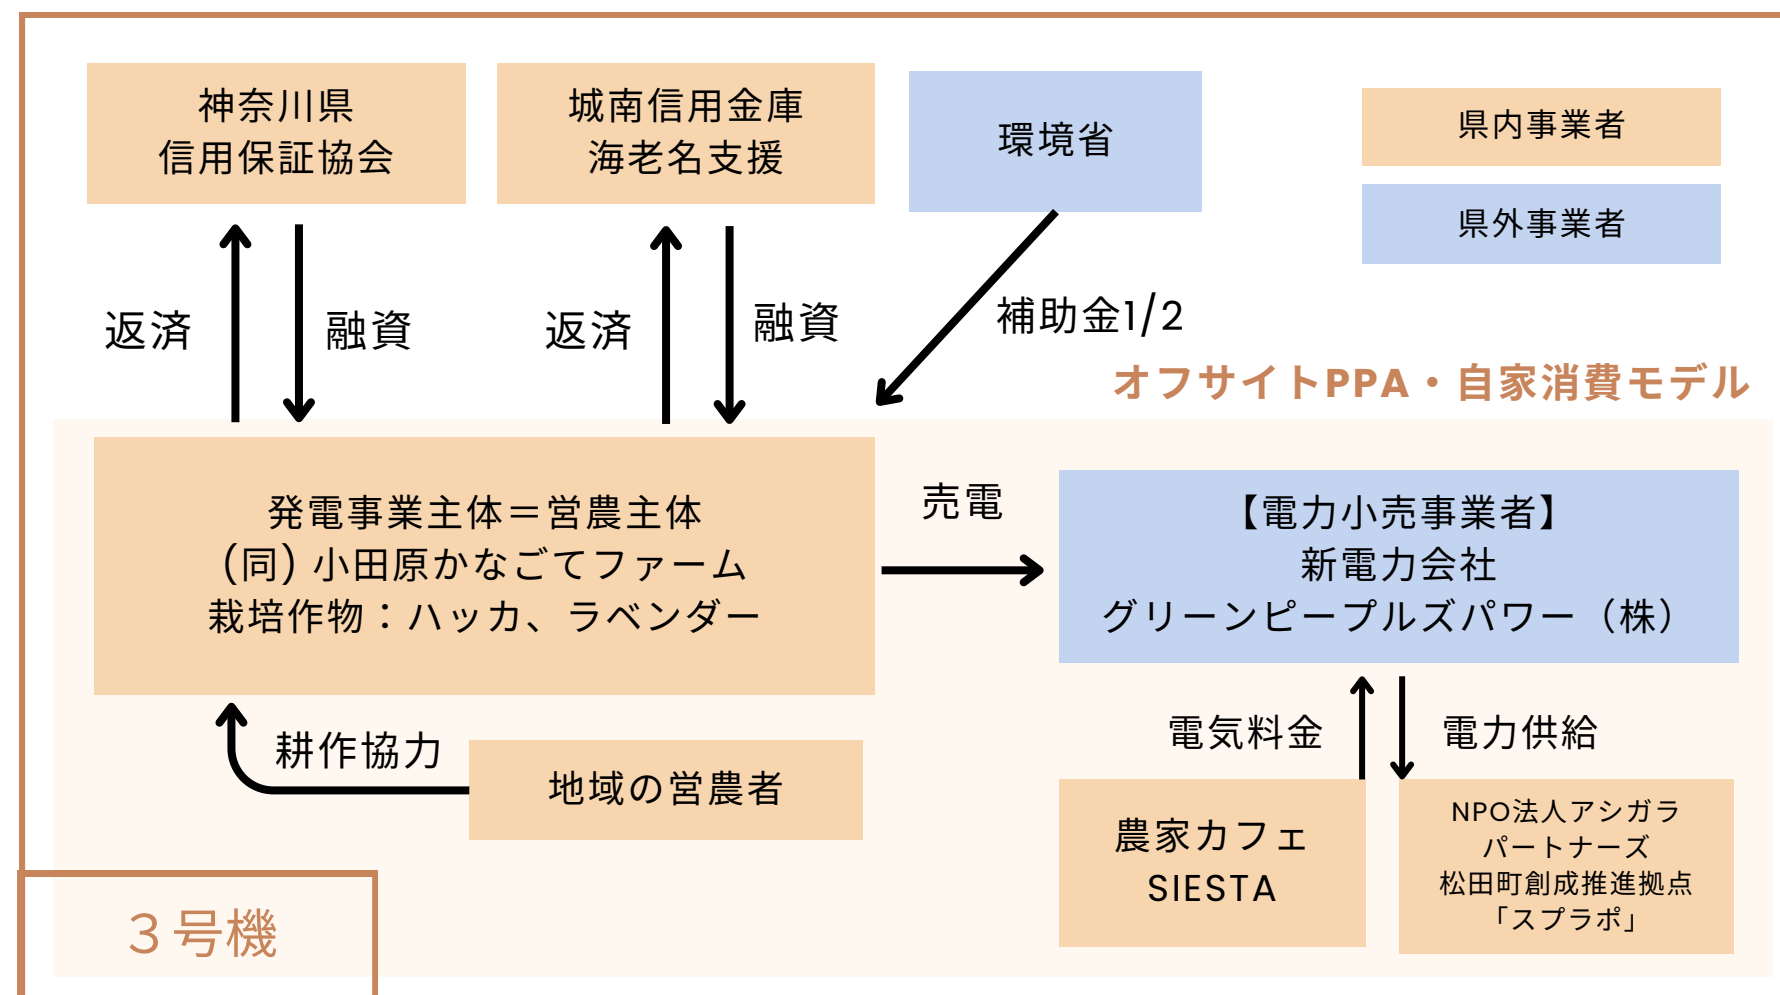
神奈川県
信用保証協会

城南信用金庫
海老名支援

環境省

県内事業者

県外事業者

返済

融資

返済

融資

補助金1/2

オフサイトPPA・自家消費モデル

発電事業主体＝営農主体
(同) 小田原かなごてファーム
栽培作物：ハッカ、ラベンダー

売電

【電力小売事業者】
新電力会社
グリーンピープルズパワー（株）

耕作協力

地域の営農者

電気料金

電力供給

農家カフェ
SIESTA

NPO法人アシガラ
パートナーズ
松田町創成推進拠点
「スプラポ」

３号機